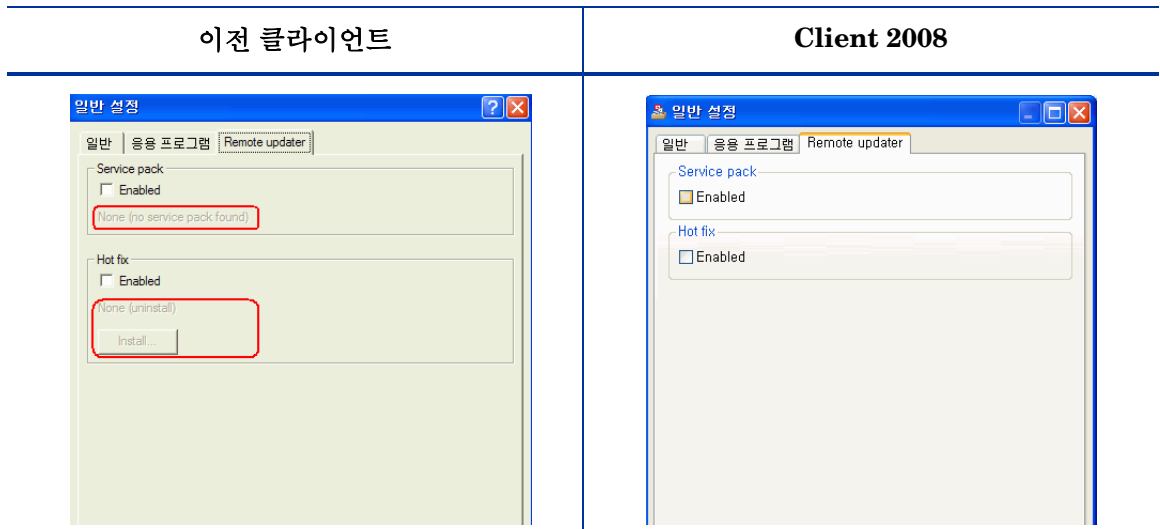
| 이전 클라이언트 | Client 2008 |
|---|---|
| 일반 설정<br>일반 \| 응용 프로그램 \| Remote updater<br>Service pack<br>Enabled<br>None (no service pack found)<br>Hot fix<br>Enabled<br>None (uninstall)<br>Install... | 일반 설정<br>일반 \| 응용 프로그램 \| Remote updater<br>Service pack<br>Enabled<br>Hot fix<br>Enabled |